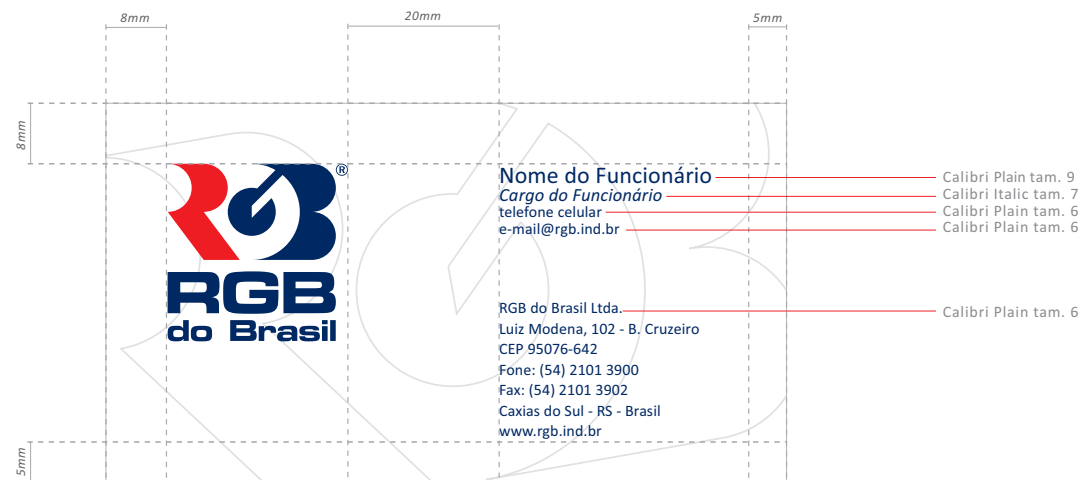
8mm

20mm

5mm

8mm

RGB®

RGB
do Brasil

Nome do Funcionário
Cargo do Funcionário
telefone celular
e-mail@rgb.ind.br

Calibri Plain tam. 9
Calibri Italic tam. 7
Calibri Plain tam. 6
Calibri Plain tam. 6

RGB do Brasil Ltda.
Luiz Modena, 102 - B. Cruzeiro
CEP 95076-642
Fone: (54) 2101 3900
Fax: (54) 2101 3902
Caxias do Sul - RS - Brasil
www.rgb.ind.br

Calibri Plain tam. 6

5mm